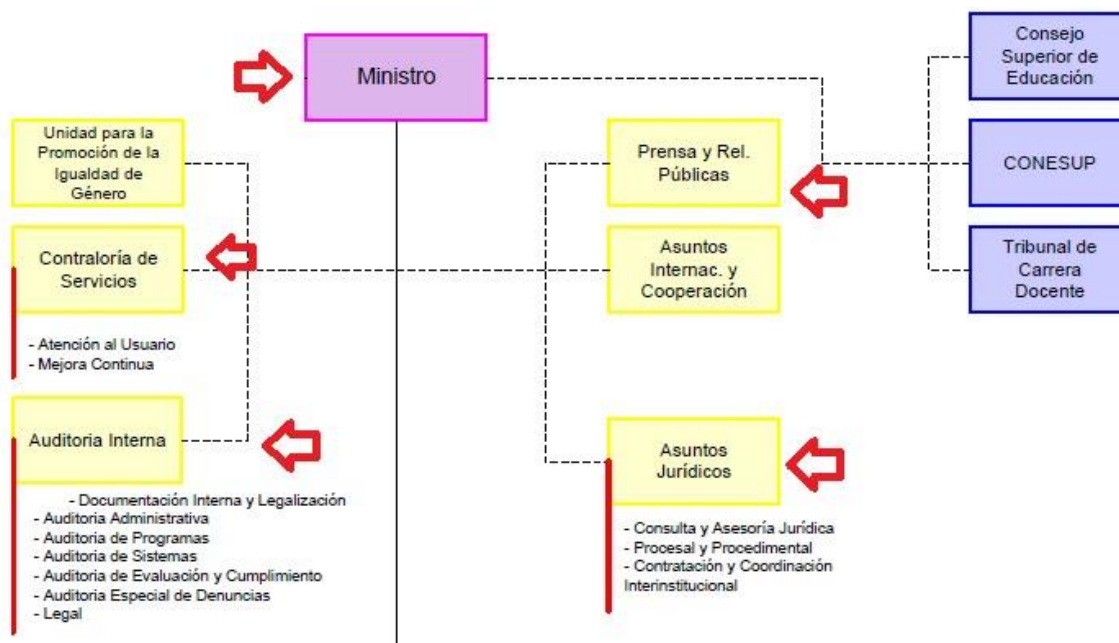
Ministro

Consejo Superior de Educación

CONESUP

Tribunal de Carrera Docente

Unidad para la Promoción de la Igualdad de Género

Contraloría de Servicios

- Atención al Usuario
- Mejora Continua

Auditoria Interna

- Documentación Interna y Legalización
- Auditoria Administrativa
- Auditoria de Programas
- Auditoria de Sistemas
- Auditoria de Evaluación y Cumplimiento
- Auditoria Especial de Denuncias
- Legal

Prensa y Rel. Públicas

Asuntos Internac. y Cooperación

Asuntos Jurídicos

- Consulta y Asesoría Jurídica
- Procesal y Procedimental
- Contratación y Coordinación Interinstitucional